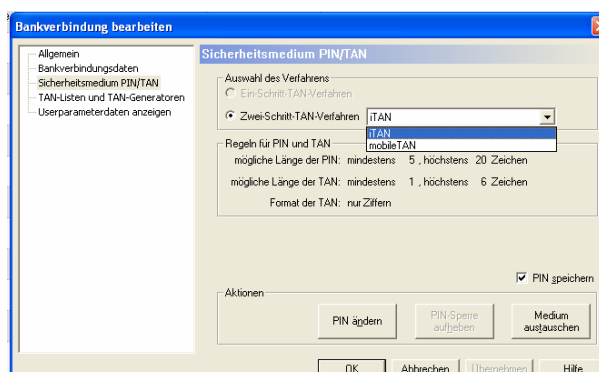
Bankverbindung bearbeiten

Allgemein
Bankverbindungsdaten
Sicherheitsmedium PIN/TAN
TAN-Listen und TAN-Generatoren
Userparameterdaten anzeigen

Sicherheitsmedium PIN/TAN

Auswahl des Verfahrens
Ein-Schritt-TAN-Verfahren
Zwei-Schritt-TAN-Verfahren iTAN
iTAN
mobileTAN

Regeln für PIN und TAN
mögliche Länge der PIN: mindestens 5 , höchstens 20 Zeichen
mögliche Länge der TAN: mindestens 1 , höchstens 6 Zeichen
Format der TAN: nur Ziffern

PIN speichern

Aktionen
PIN ändern
PIN-Sperre aufheben
Medium austauschen

OK
Abbrechen
Übernehmen
Hilfe